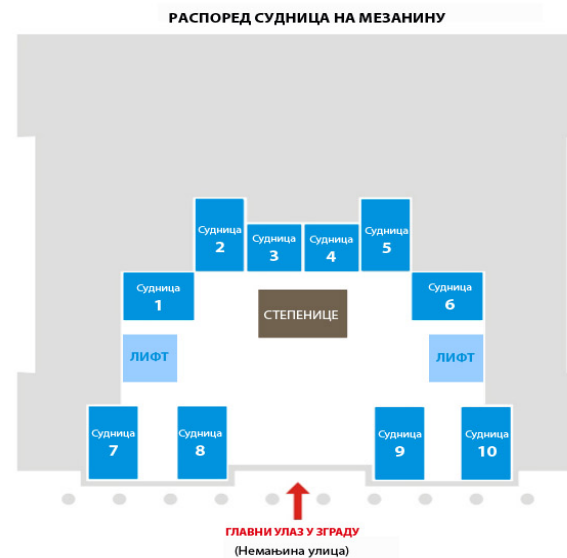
РАСПОРЕД СУДНИЦА НА МЕЗАНИНУ

Судница 2

Судница 3

Судница 4

Судница 5

Судница 1

СТЕПЕНИЦЕ

Судница 6

ЛИФТ

ЛИФТ

Судница 7

Судница 8

Судница 9

Судница 10

ГЛАВНИ УЛАЗ У ЗГРАДУ
(Немањина улица)